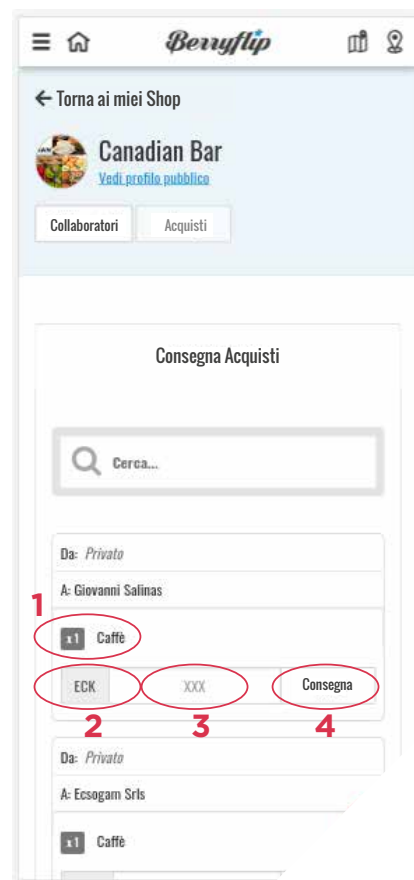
Berryflip

← Torna ai miei Shop

Canadian Bar
Vedi profilo pubblico

Collaboratori
Acquisti

Consegna Acquisti

Cerca...

Da: Privato
A: Giovanni Salinas

1
x1 Caffè

ECK
XXX
Consegna

2
3
4

Da: Privato
A: Ecsogam Srls

x1 Caffè